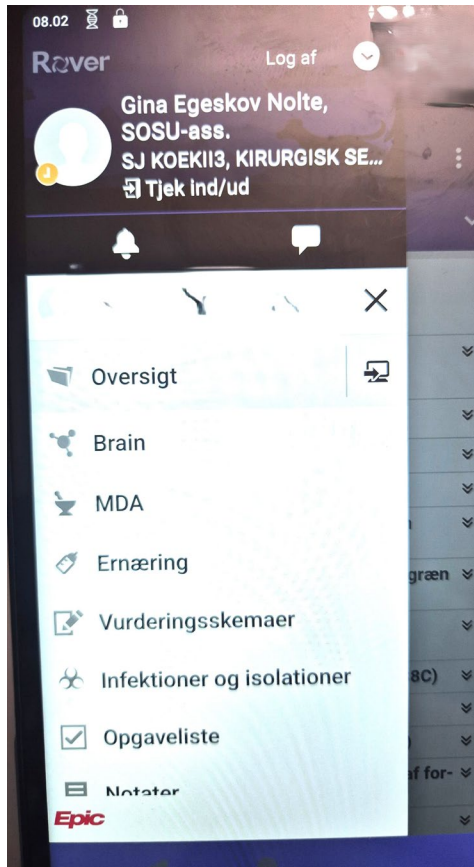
08.02

Rover

Log af

Gina Egeskov Nolte, SOSU-ass.
SJ KOEKII3, KIRURGISK SE...
Tjek ind/ud

Oversigt

Brain

MDA

Ernæring

Vurderingsskemaer

Infektioner og isolationer

Opgaveliste

Notater

Epic

græn

8C)

af for-